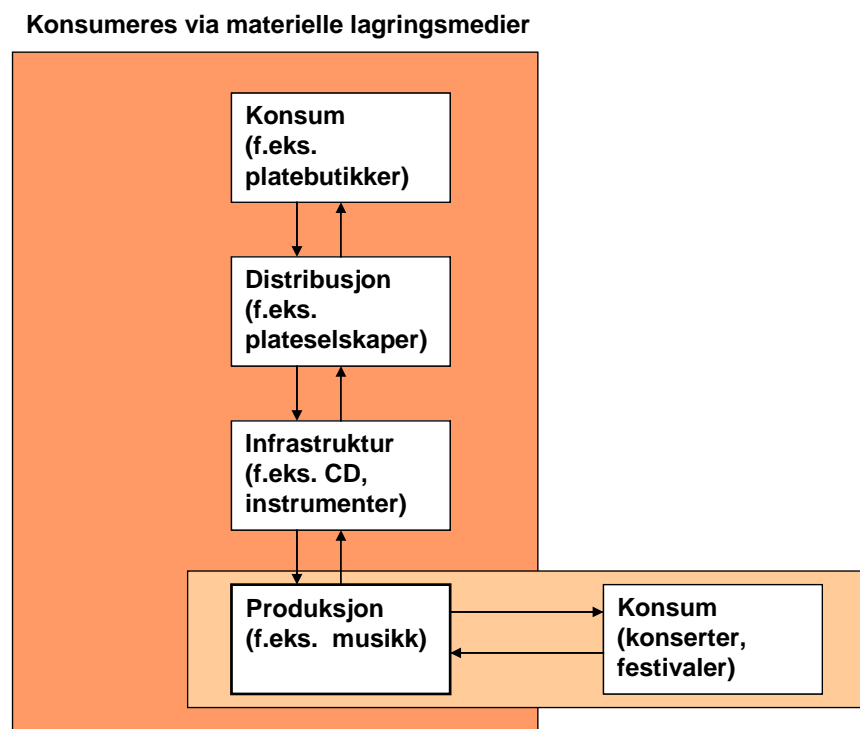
Konsumeres via materielle lagringsmedier

Konsum (f.eks. platebutikker)

Distribusjon (f.eks. plateselskaper)

Infrastruktur (f.eks. CD, instrumenter)

Produksjon (f.eks. musikk)

Konsum (konserter, festivaler)